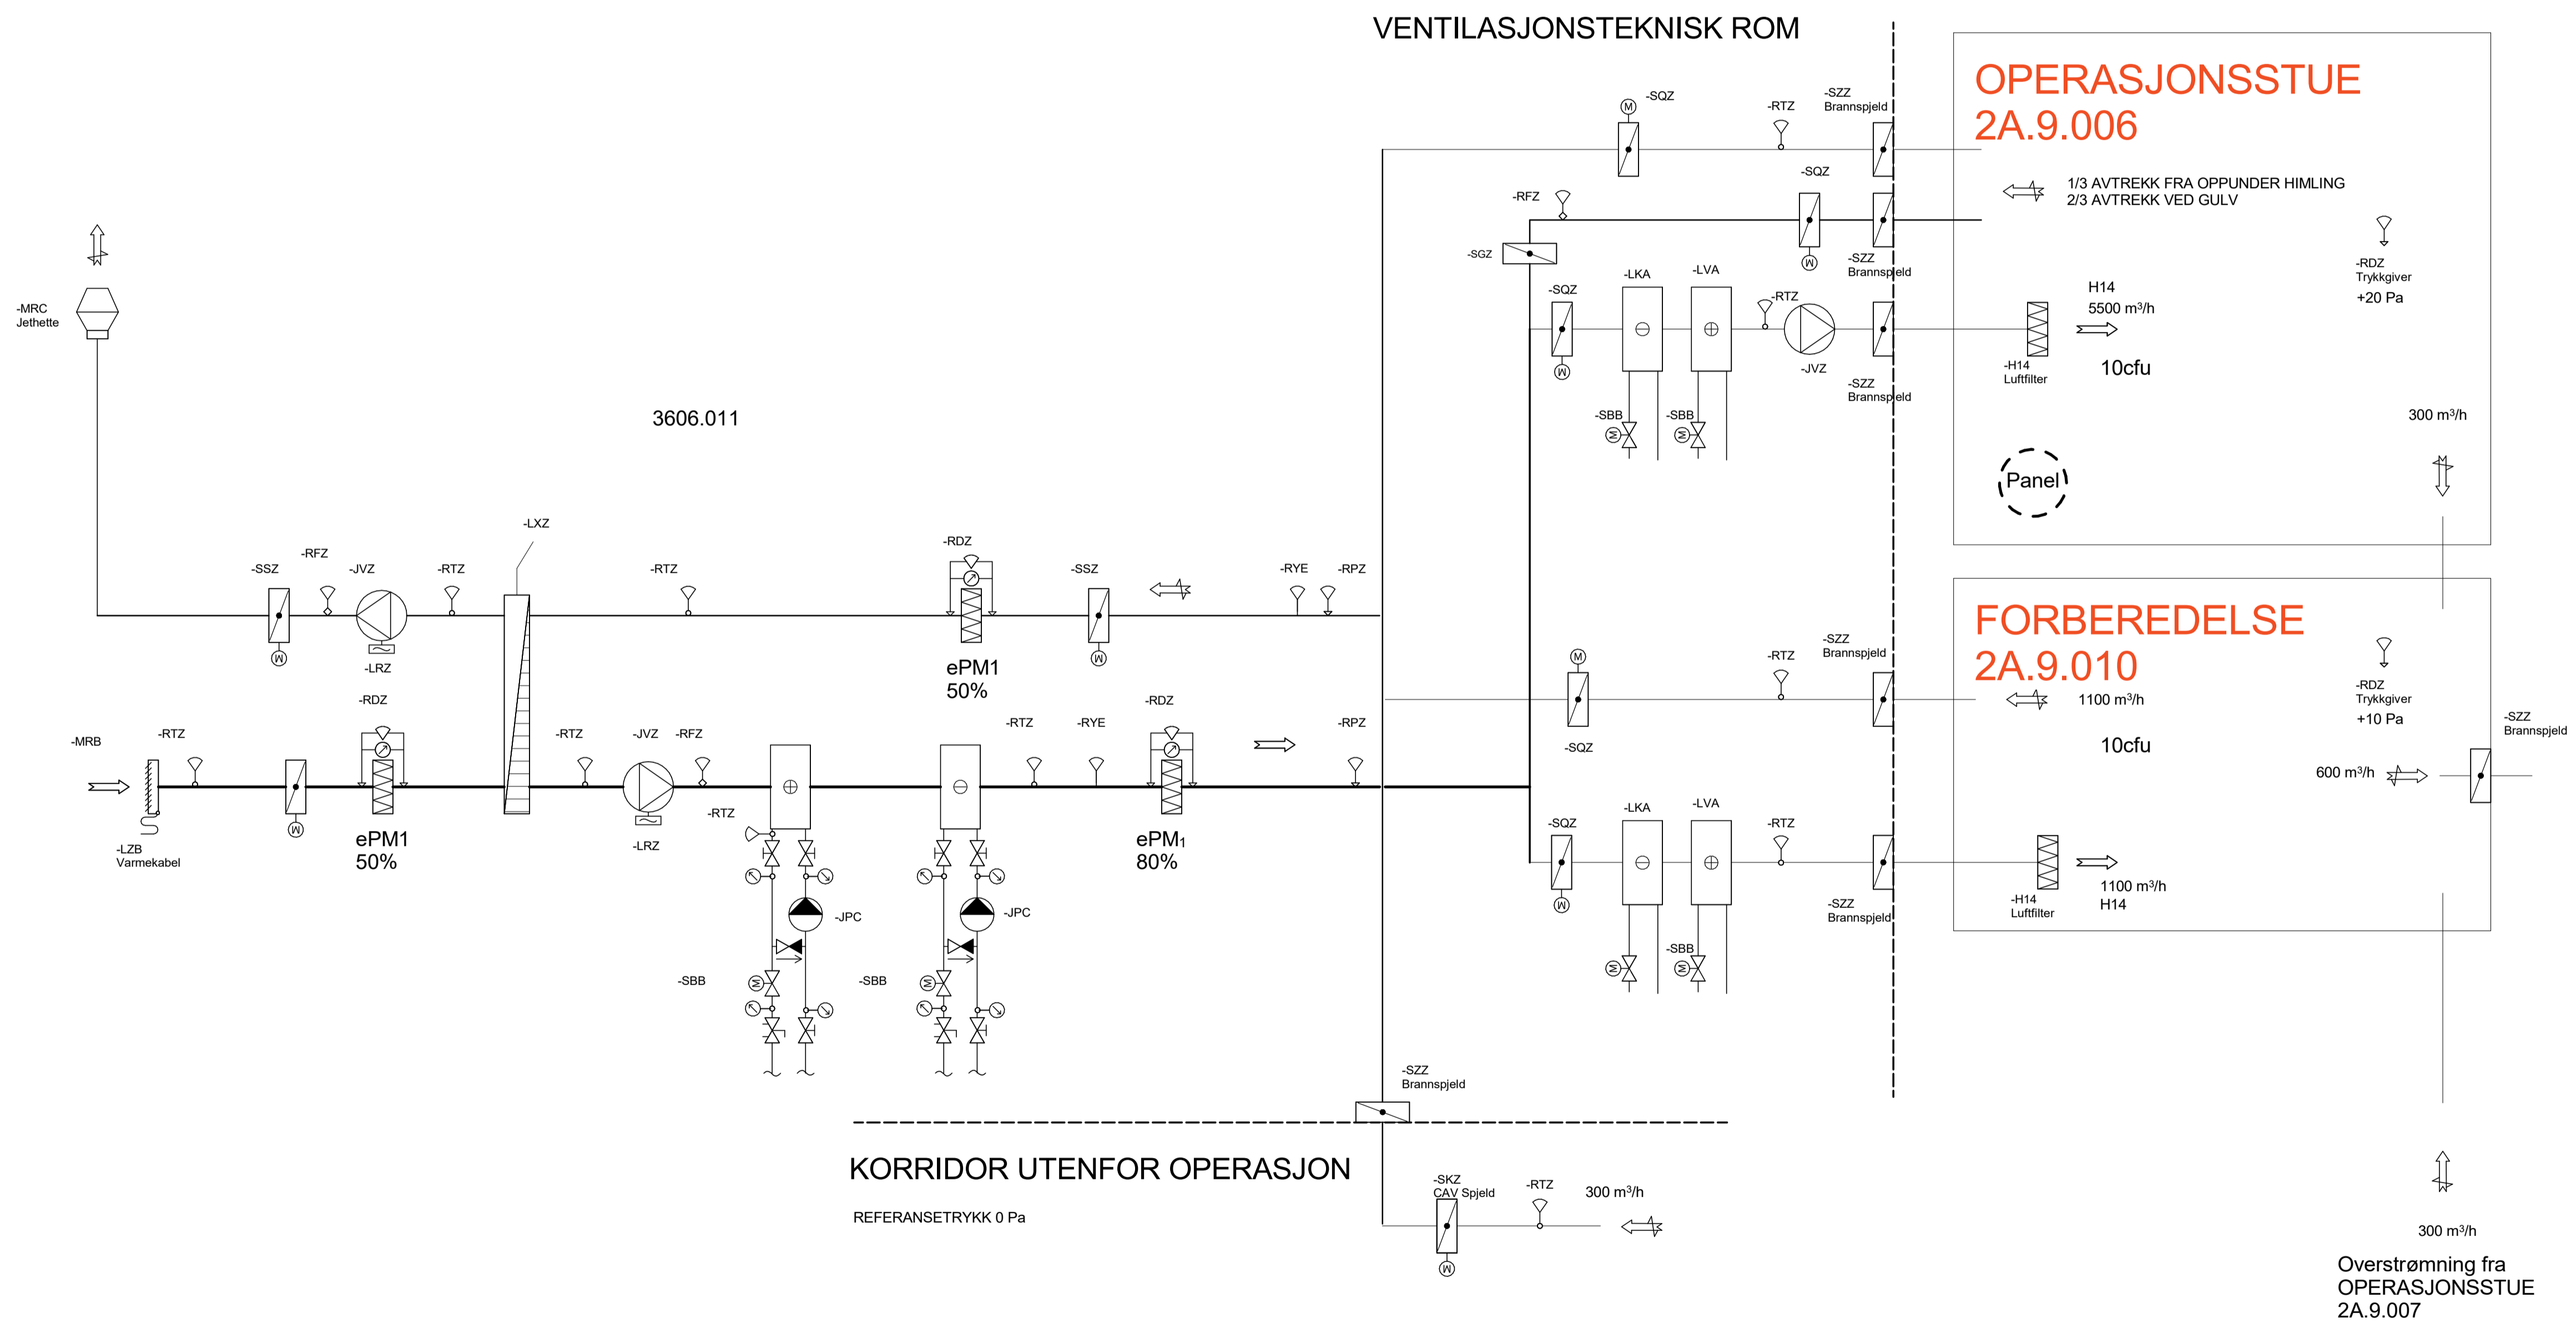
VENTILASJONSTEKNISK ROM

OPERASJONSSTUE
2A.9.006

-SQZ
-RTZ
-SZZ
Brannspjeld
-SQZ
-RFZ
1/3 AVTREKK FRA OPPUNDER HIMLING
2/3 AVTREKK VED GULV
-SGZ
-SZZ
Brannspjeld
-LKA
-LVA
-RTZ
-SQZ
-RDZ
Trykkgiver
+20 Pa
H14
5500 m³/h
-JVZ
-SZZ
Brannspjeld
-H14
Luftfilter
10cfu
-SBB
-SBB
300 m³/h
Panel

-MRC
Jethette

3606.011

-LXZ
-RFZ
-SSZ
-JVZ
-RTZ
-RTZ
-RDZ
-SSZ
-RYE
-RPZ
-LRZ
ePM1
50%
-RDZ
-MRB
-RTZ
-RTZ
-JVZ
-RFZ
-RTZ
-RYE
-RDZ
-RPZ
-RTZ
ePM1
50%
-LRZ
-LZB
Varmekabel
ePM1
80%
-JPC
-JPC
-SBB
-SBB

FORBEREDELSE
2A.9.010

-SZZ
Brannspjeld
-RTZ
-RDZ
Trykkgiver
+10 Pa
1100 m³/h
-SQZ
10cfu
-SZZ
Brannspjeld
600 m³/h
-LKA
-LVA
-SQZ
-RTZ
-SZZ
Brannspjeld
-H14
Luftfilter
1100 m³/h
H14
-SBB

-SZZ
Brannspjeld

KORRIDOR UTENFOR OPERASJON
REFERANSETRYKK 0 Pa

-SKZ
CAV Spjeld
-RTZ
300 m³/h

300 m³/h
Overstrømning fra
OPERASJONSSTUE
2A.9.007